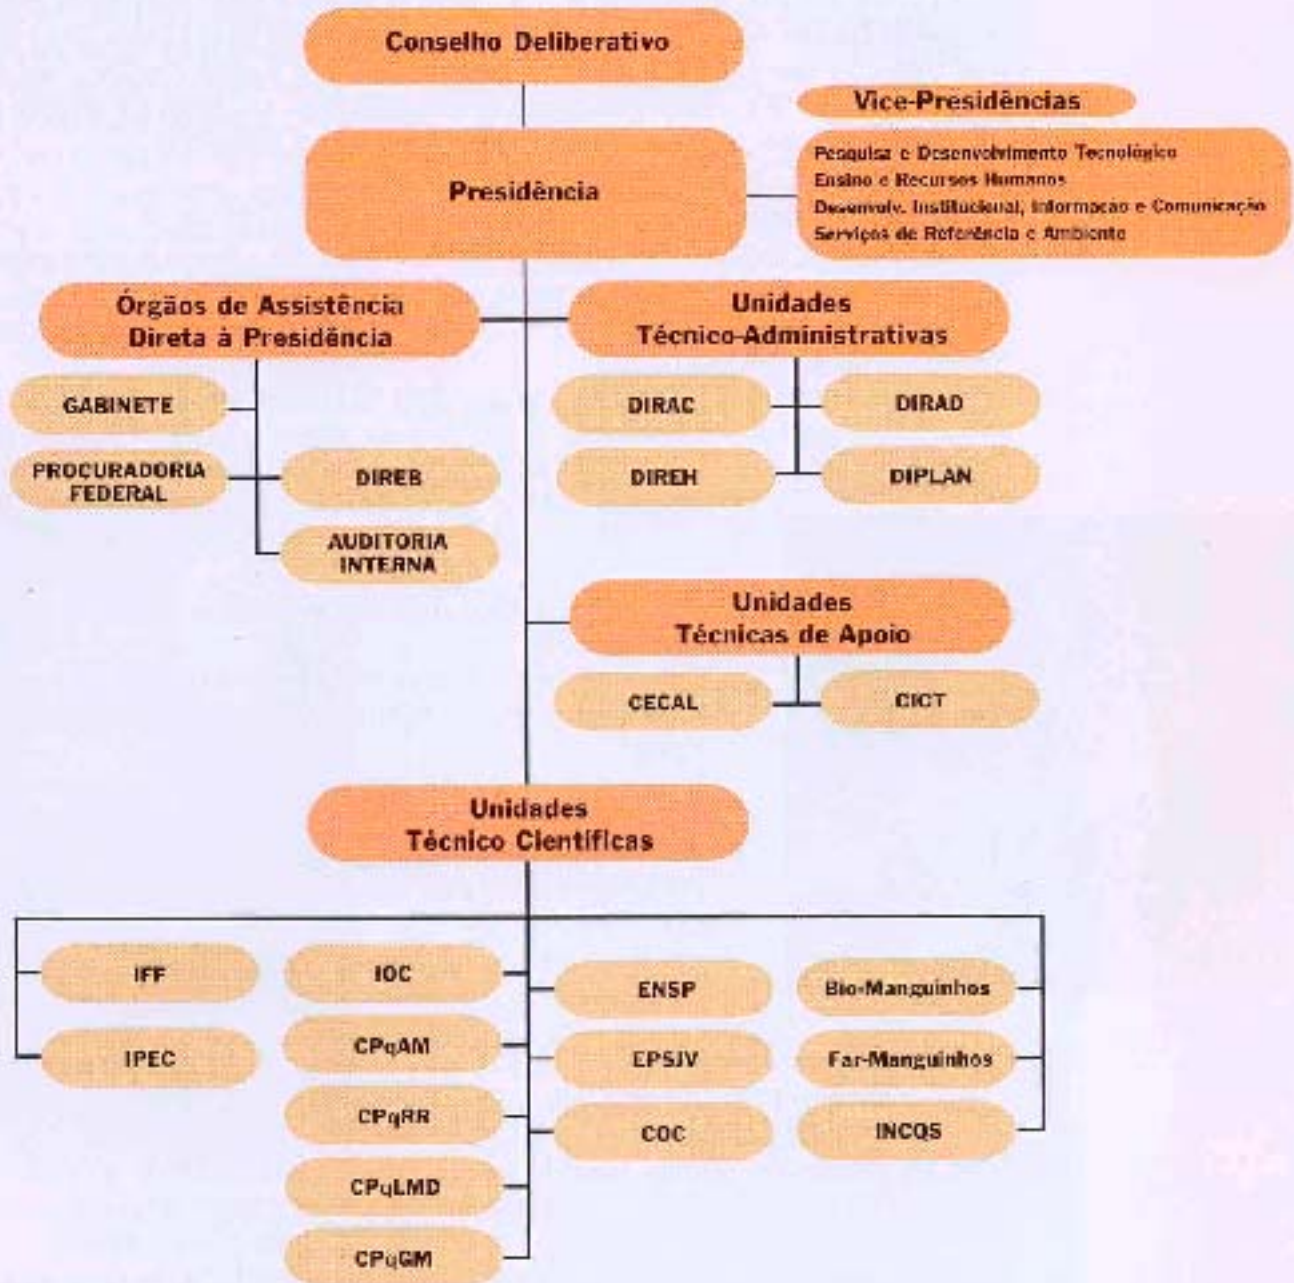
Conselho Deliberativo

Vice-Presidências

Presidência

Pesquisa e Desenvolvimento Tecnológico
Ensino e Recursos Humanos
Desenvolv. Institucional, Informacao e Comunicação
Serviços de Referência e Ambiente

Órgãos de Assistência Direta à Presidência

Unidades Técnico-Administrativas

GABINETE

DIRAC

DIRAD

PROCURADORIA FEDERAL

DIREB

DIREH

DIPLAN

AUDITORIA INTERNA

Unidades Técnicas de Apoio

CECAL

CICT

Unidades Técnico Científicas

IFF

IOC

ENSP

Bio-Manguinhos

IPEC

CPqAM

EPSJV

Far-Manguinhos

CPqRR

COC

INCQS

CPqLMD

CPqGM